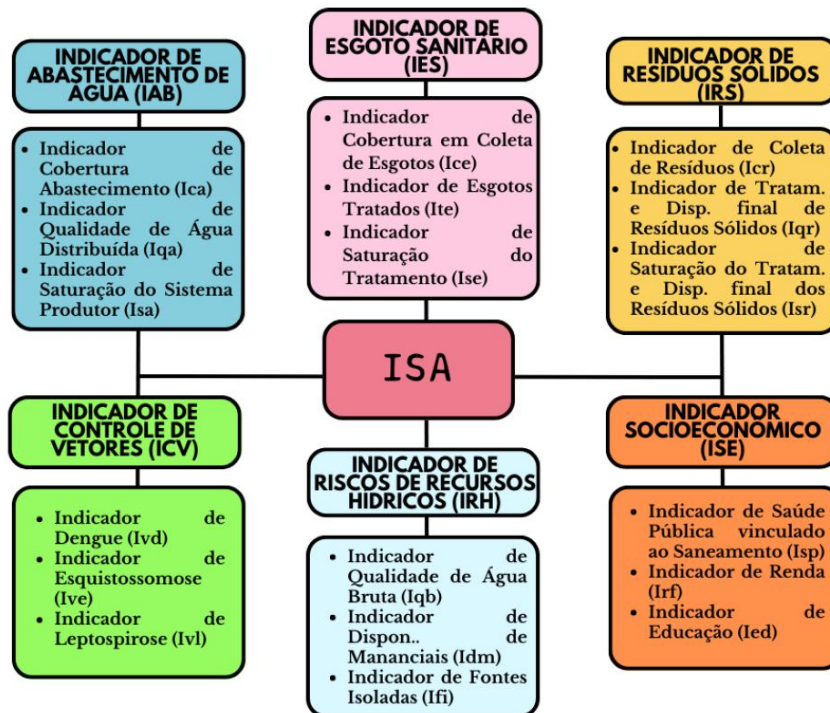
INDICADOR DE ESGOTO SANITÁRIO (IES)

- Indicador de Cobertura em Coleta de Esgotos (Ice)
- Indicador de Esgotos Tratados (Ite)
- Indicador de Saturação do Tratamento (Ise)

INDICADOR DE ABASTECIMENTO DE ÁGUA (IAB)

- Indicador de Cobertura de Abastecimento (Ica)
- Indicador de Qualidade de Água Distribuída (Iqa)
- Indicador de Saturação do Sistema Produtor (Isa)

INDICADOR DE RESÍDUOS SÓLIDOS (IRS)

- Indicador de Coleta de Resíduos (Icr)
- Indicador de Tratam. e Disp. final de Resíduos Sólidos (Iqr)
- Indicador de Saturação do Tratam. e Disp. final dos Resíduos Sólidos (Isr)

ISA

INDICADOR DE CONTROLE DE VETORES (ICV)

- Indicador de Dengue (Ivd)
- Indicador de Esquistossomose (Ive)
- Indicador de Leptospirose (Ivl)

INDICADOR DE RISCOS DE RECURSOS HÍDRICOS (IRH)

- Indicador de Qualidade de Água Bruta (Iqb)
- Indicador de Dispon.. de Mananciais (Idm)
- Indicador de Fontes Isoladas (Ifi)

INDICADOR SOCIOECONÔMICO (ISE)

- Indicador de Saúde Pública vinculado ao Saneamento (Isp)
- Indicador de Renda (Irf)
- Indicador de Educação (Ied)